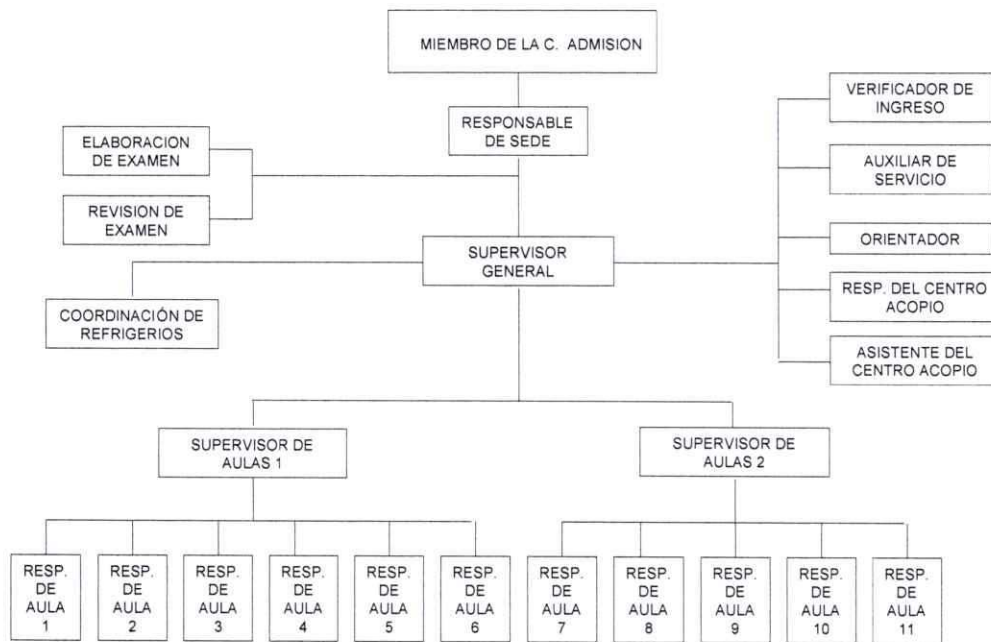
MIEMBRO DE LA C. ADMISION

RESPONSABLE DE SEDE

ELABORACION DE EXAMEN

REVISION DE EXAMEN

VERIFICADOR DE INGRESO

AUXILIAR DE SERVICIO

ORIENTADOR

RESP. DEL CENTRO ACOPIO

ASISTENTE DEL CENTRO ACOPIO

SUPERVISOR GENERAL

COORDINACIÓN DE REFRIGERIOS

SUPERVISOR DE AULAS 1

SUPERVISOR DE AULAS 2

RESP. DE AULA 1

RESP. DE AULA 2

RESP. DE AULA 3

RESP. DE AULA 4

RESP. DE AULA 5

RESP. DE AULA 6

RESP. DE AULA 7

RESP. DE AULA 8

RESP. DE AULA 9

RESP. DE AULA 10

RESP. DE AULA 11